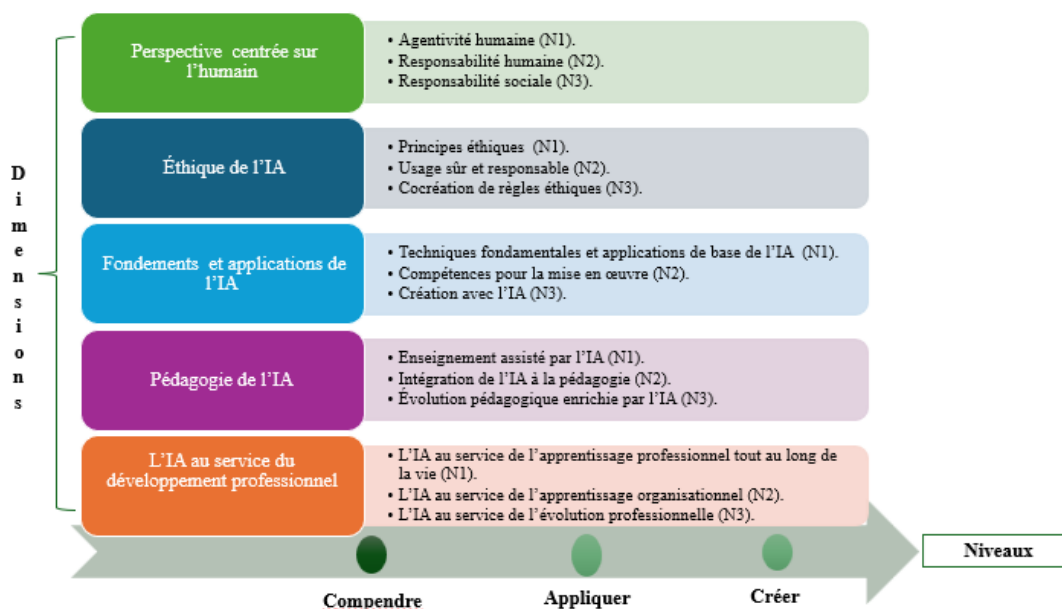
D
i
m
e
n
s
i
o
n
s

Perspective centrée sur l'humain

• Agentivité humaine (N1).
• Responsabilité humaine (N2).
• Responsabilité sociale (N3).

Éthique de l'IA

• Principes éthiques (N1).
• Usage sûr et responsable (N2).
• Cocréation de règles éthiques (N3).

Fondements et applications de l'IA

• Techniques fondamentales et applications de base de l'IA (N1).
• Compétences pour la mise en œuvre (N2).
• Création avec l'IA (N3).

Pédagogie de l'IA

• Enseignement assisté par l'IA (N1).
• Intégration de l'IA à la pédagogie (N2).
• Évolution pédagogique enrichie par l'IA (N3).

L'IA au service du développement professionnel

• L'IA au service de l'apprentissage professionnel tout au long de la vie (N1).
• L'IA au service de l'apprentissage organisationnel (N2).
• L'IA au service de l'évolution professionnelle (N3).

Niveaux

Compendre

Appliquer

Créer